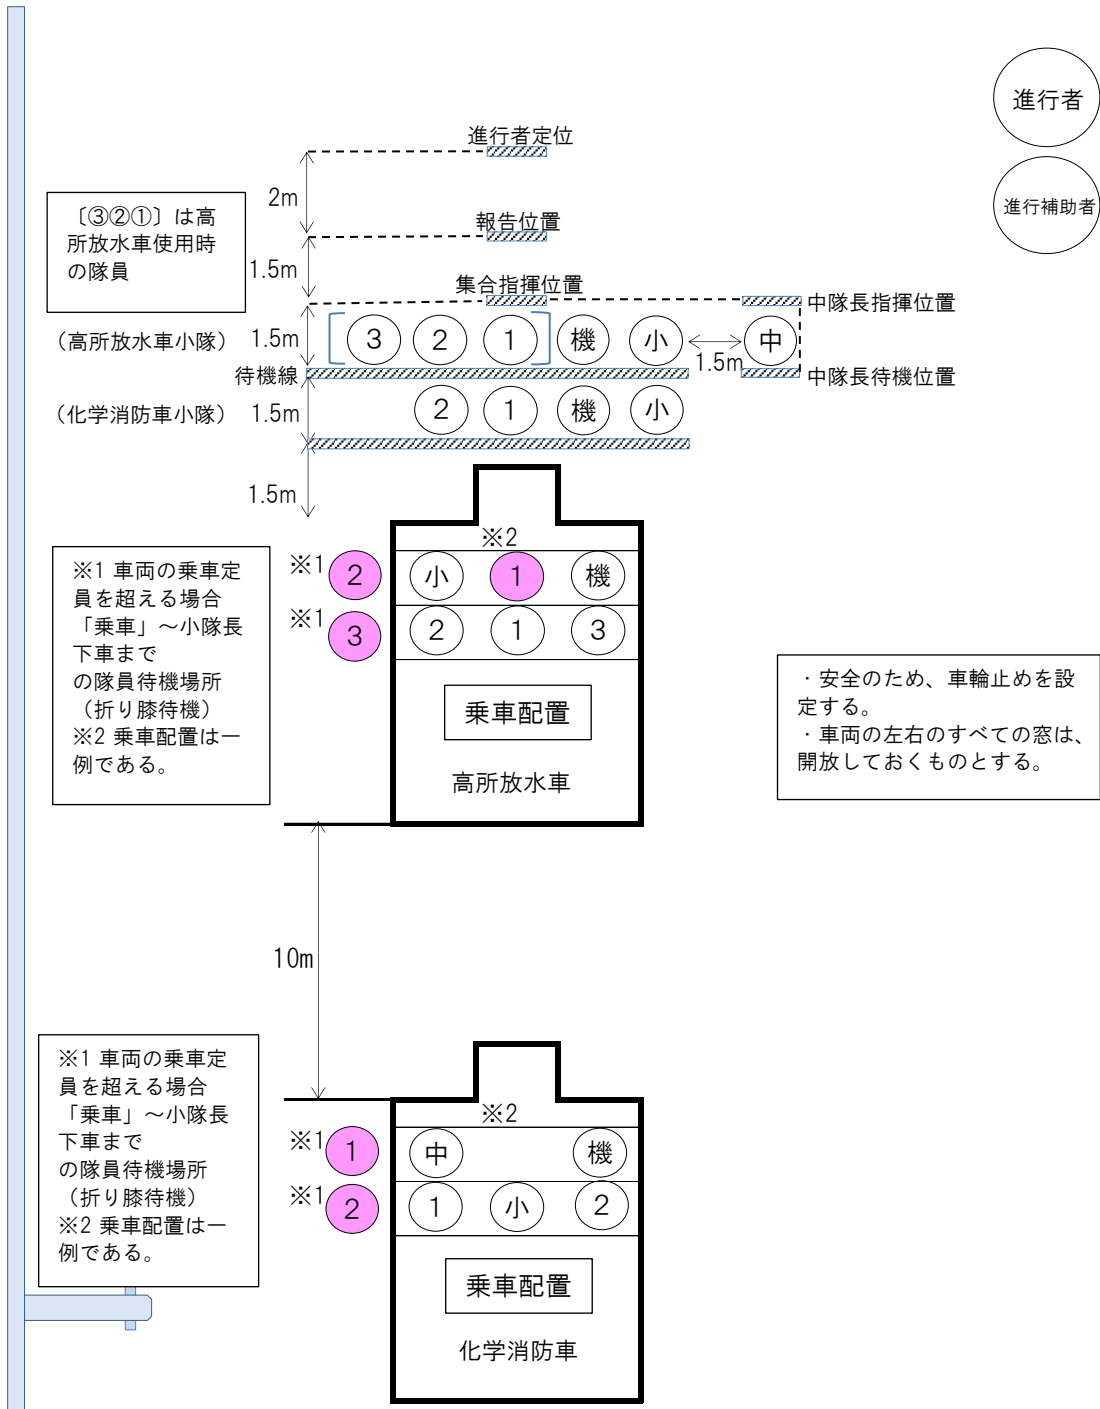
進行者

進行補助者

進行者定位

2m

報告位置

〔③②①〕は高所放水車使用時の隊員

1.5m

集合指揮位置

中隊長指揮位置

（高所放水車小隊） 1.5m

3 2 1 機 小 中

1.5m

待機線

中隊長待機位置

（化学消防車小隊） 1.5m

2 1 機 小

1.5m

※2

※1 2

小 1 機

※1 3

2 1 3

乗車配置

高所放水車

※1 車両の乗車定員を超える場合「乗車」～小隊長下車までの隊員待機場所（折り膝待機）
※2 乗車配置は一例である。

・安全のため、車輪止めを設定する。
・車両の左右のすべての窓は、開放しておくものとする。

10m

※1 車両の乗車定員を超える場合「乗車」～小隊長下車までの隊員待機場所（折り膝待機）
※2 乗車配置は一例である。

※2

※1 1

中 機

※1 2

1 小 2

乗車配置

化学消防車